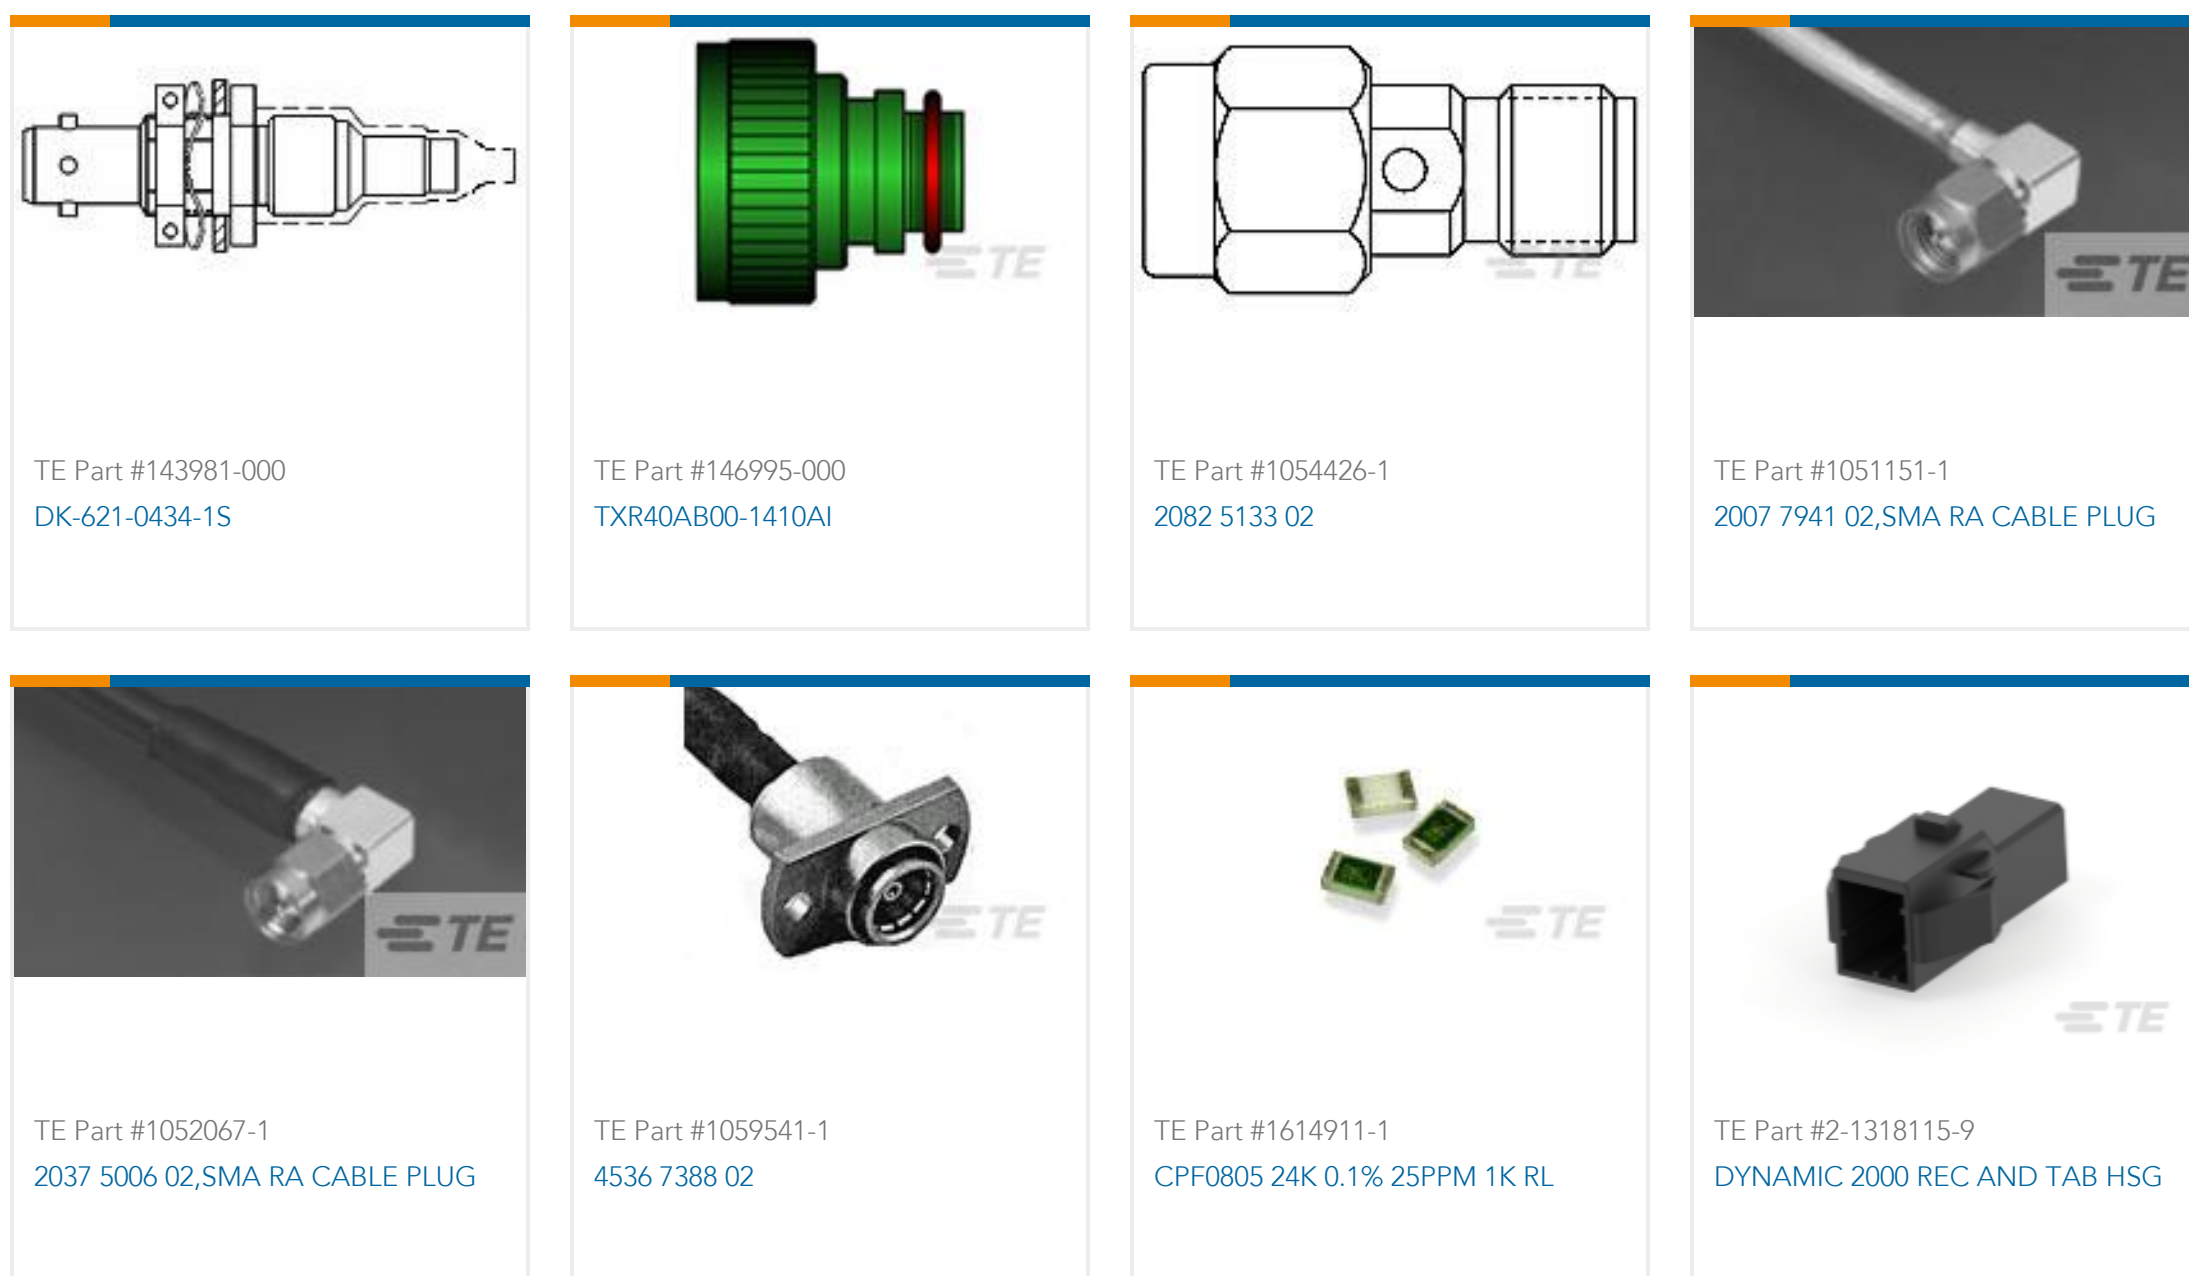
TE

TE Part #143981-000
DK-621-0434-1S

TE

TE Part #146995-000
TXR40AB00-1410AI

TE

TE Part #1054426-1
2082 5133 02

TE

TE Part #1051151-1
2007 7941 02,SMA RA CABLE PLUG

TE

TE Part #1052067-1
2037 5006 02,SMA RA CABLE PLUG

TE

TE Part #1059541-1
4536 7388 02

TE

TE Part #1614911-1
CPF0805 24K 0.1% 25PPM 1K RL

TE

TE Part #2-1318115-9
DYNAMIC 2000 REC AND TAB HSG